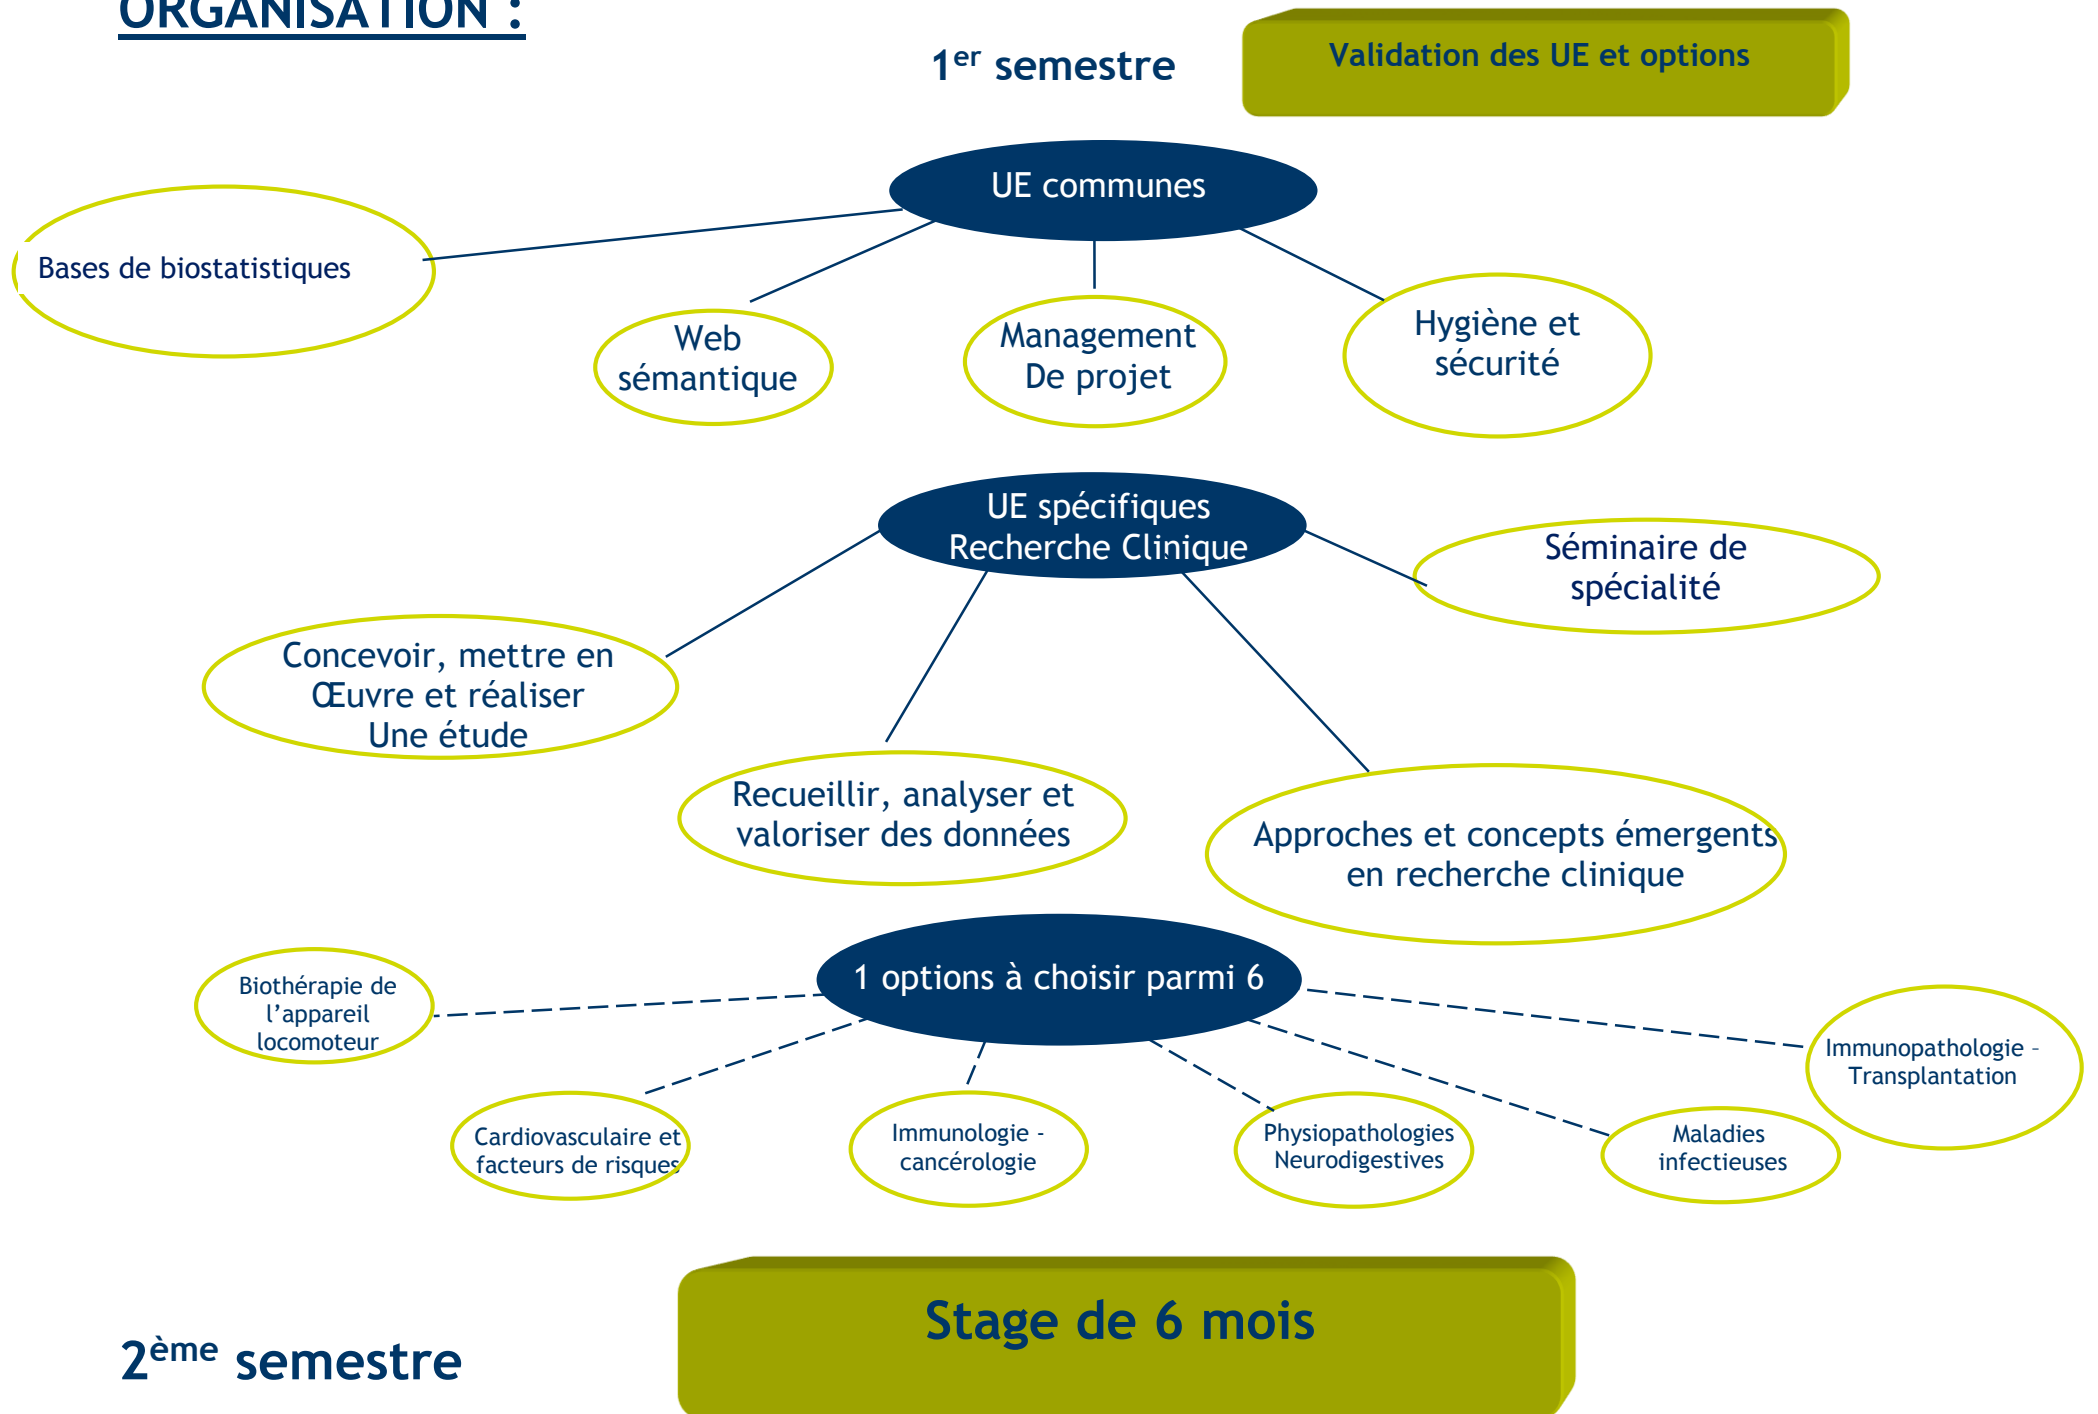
ORGANISATION :

$1^{er}$ semestre

Validation des UE et options

UE communes

Bases de biostatistiques

Web sémantique

Management De projet

Hygiène et sécurité

UE spécifiques Recherche Clinique

Séminaire de spécialité

Concevoir, mettre en Œuvre et réaliser Une étude

Recueillir, analyser et valoriser des données

Approches et concepts émergents en recherche clinique

1 options à choisir parmi 6

Biothérapie de l'appareil locomoteur

Cardiovasculaire et facteurs de risques

Immunologie - cancérologie

Physiopathologies Neurodigestives

Maladies infectieuses

Immunopathologie - Transplantation

Stage de 6 mois

$2^{ème}$ semestre